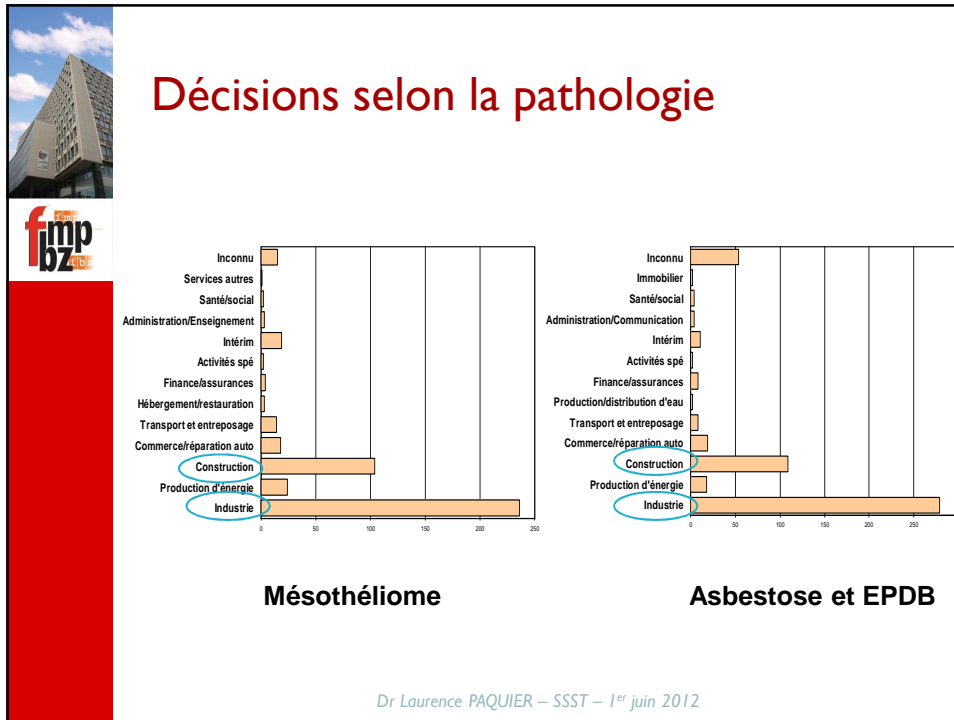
Décisions selon la pathologie

fmp bz

Inconnu
Services autres
Santé/social
Administration/Enseignement
Intérim
Activités spé
Finance/assurances
Hébergement/restauration
Transport et entreposage
Commerce/réparation auto
Construction
Production d'énergie
Industrie

0 50 100 150 200 250

Inconnu
Immobilier
Santé/social
Administration/Communication
Intérim
Activités spé
Finance/assurances
Production/distribution d'eau
Transport et entreposage
Commerce/réparation auto
Construction
Production d'énergie
Industrie

0 50 100 150 200 250

Mésothéliome

Asbestose et EPDB

Dr Laurence PAQUIER – SSST – 1$^{er}$ juin 2012